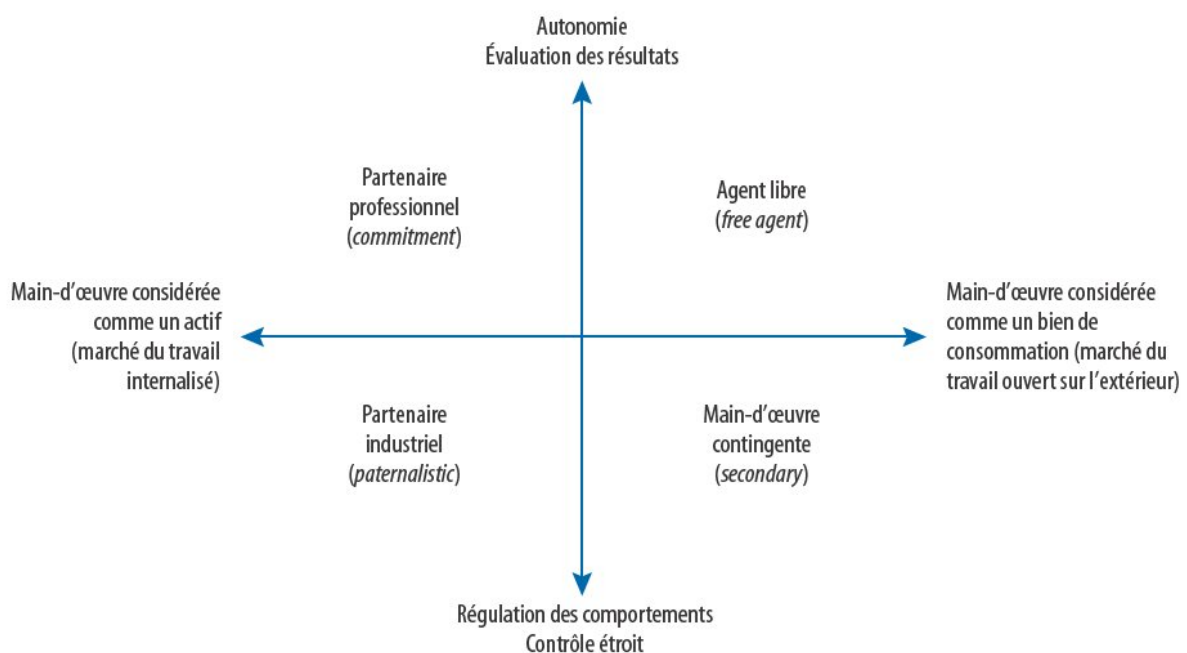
Autonomie
Évaluation des résultats

Partenaire professionnel (commitment)

Agent libre (free agent)

Main-d'œuvre considérée comme un actif (marché du travail internalisé)

Main-d'œuvre considérée comme un bien de consommation (marché du travail ouvert sur l'extérieur)

Partenaire industriel (paternalistic)

Main-d'œuvre contingente (secondary)

Régulation des comportements
Contrôle étroit